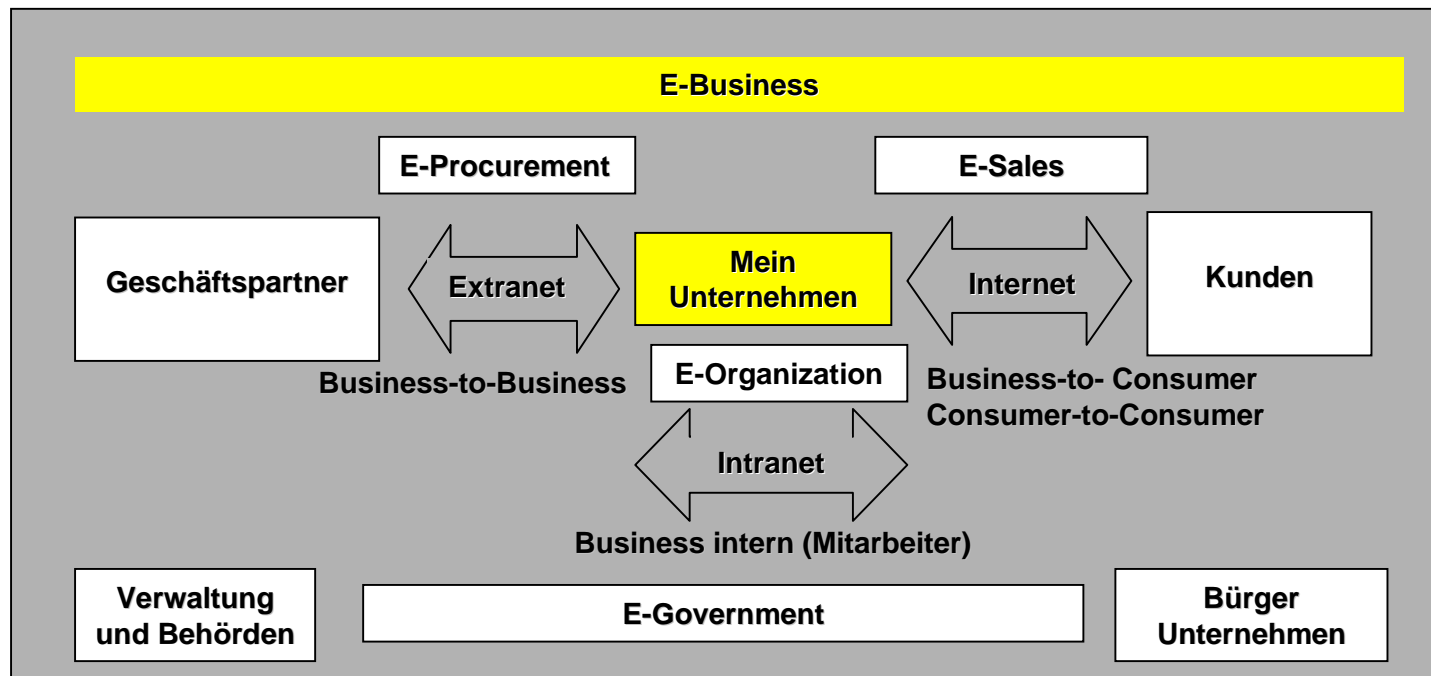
E-Business

E-Procurement

E-Sales

Geschäftspartner

Extranet

Mein Unternehmen

Internet

Kunden

Business-to-Business

E-Organization

Business-to- Consumer
Consumer-to-Consumer

Intranet

Business intern (Mitarbeiter)

Verwaltung und Behörden

E-Government

Bürger Unternehmen